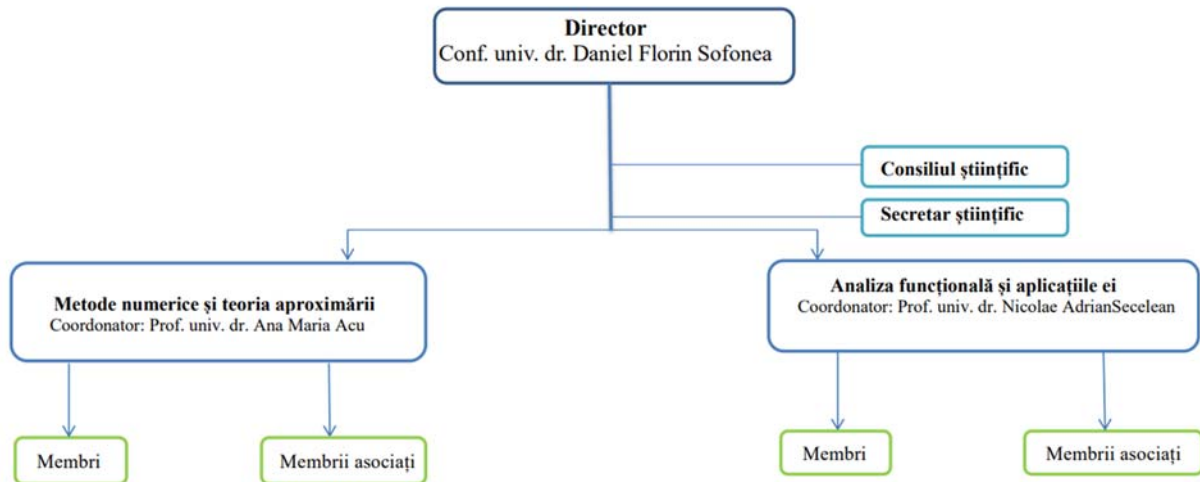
**Director**
Conf. univ. dr. Daniel Florin Sofonea

**Consiliul științific**

**Secretar științific**

**Metode numerice și teoria aproximării**
Coordonator: Prof. univ. dr. Ana Maria Acu

**Analiza funcțională și aplicațiile ei**
Coordonator: Prof. univ. dr. Nicolae AdrianSecelean

Membri

Membrii asociați

Membri

Membrii asociați